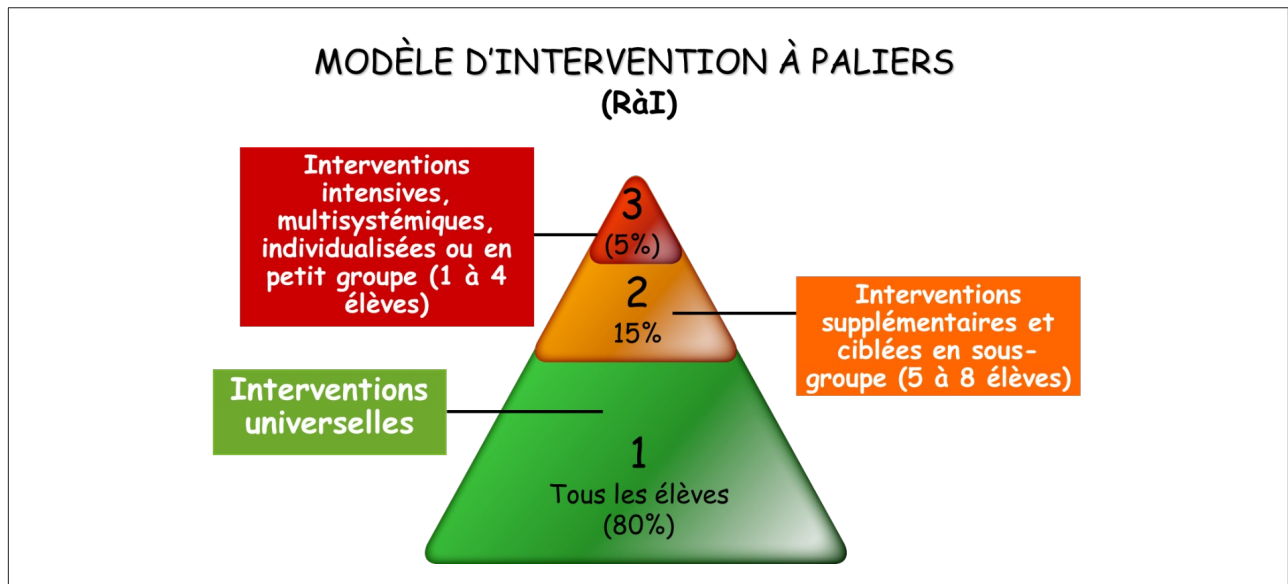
MODÈLE D'INTERVENTION À PALIERS
(RàI)

Interventions intensives, multisystémiques, individualisées ou en petit groupe (1 à 4 élèves)

3
(5%)

2
15%

Interventions supplémentaires et ciblées en sous-groupe (5 à 8 élèves)

Interventions universelles

1
Tous les élèves
(80%)